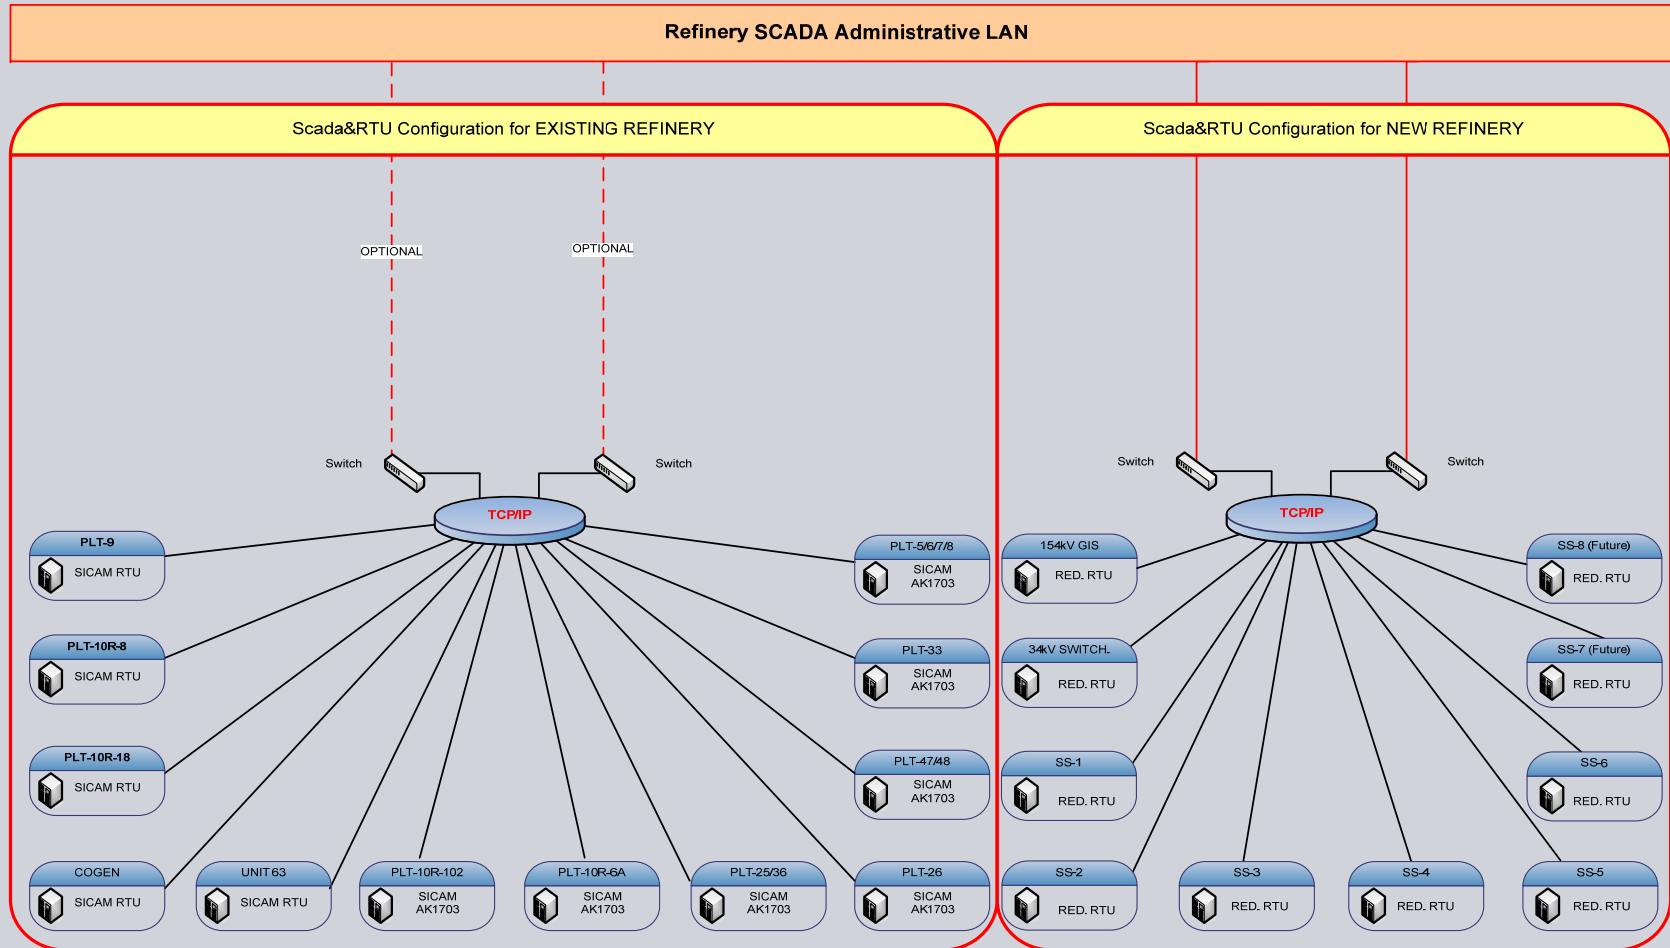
Refinery SCADA Administrative LAN

Scada&RTU Configuration for EXISTING REFINERY

OPTIONAL

OPTIONAL

Switch

Switch

TCP/IP

PLT-9
SICAM RTU

PLT-10R-8
SICAM RTU

PLT-10R-18
SICAM RTU

COGEN
SICAM RTU

UNIT 63
SICAM RTU

PLT-10R-102
SICAM AK1703

PLT-10R-6A
SICAM AK1703

PLT-25/36
SICAM AK1703

PLT-26
SICAM AK1703

PLT-5/6/7/8
SICAM AK1703

PLT-33
SICAM AK1703

PLT-47/48
SICAM AK1703

Scada&RTU Configuration for NEW REFINERY

Switch

Switch

TCP/IP

154kV GIS
RED. RTU

34kV SWITCH.
RED. RTU

SS-1
RED. RTU

SS-2
RED. RTU

SS-3
RED. RTU

SS-4
RED. RTU

SS-5
RED. RTU

SS-8 (Future)
RED. RTU

SS-7 (Future)
RED. RTU

SS-6
RED. RTU